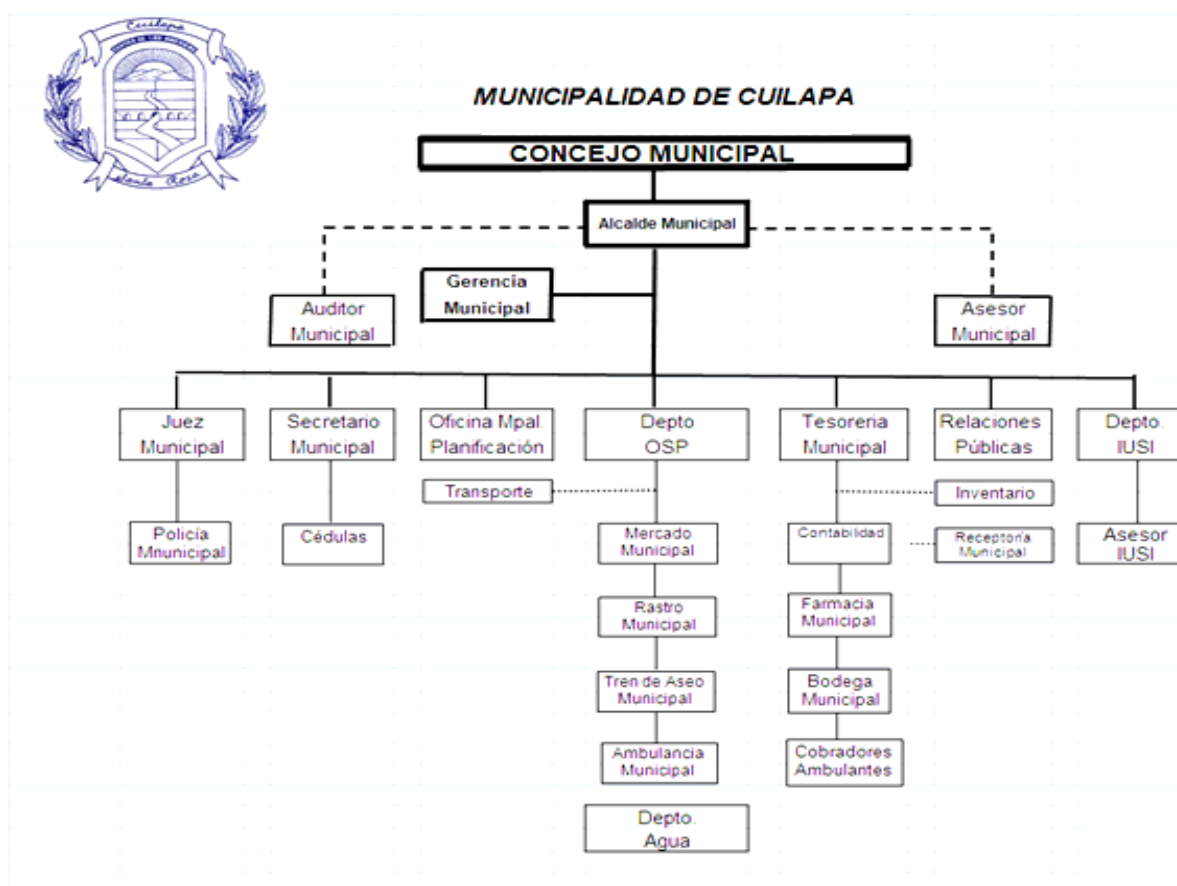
Cuilapa
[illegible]
Santa Rosa

MUNICIPALIDAD DE CUILAPA

CONCEJO MUNICIPAL

Alcalde Municipal

Gerencia Municipal

Auditor Municipal

Asesor Municipal

Juez Municipal

Secretario Municipal

Oficina Mpal. Planificación

Depto OSP

Tesoreria Municipal

Relaciones Públicas

Depto. IUSI

Transporte

Inventario

Policía Mnunicipal

Cédulas

Mercado Municipal

Contabilidad

Receptoria Municipal

Asesor IUSI

Rastro Municipal

Farmacia Municipal

Tren de Aseo Municipal

Bodega Municipal

Ambulancia Municipal

Cobradores Ambulantes

Depto. Agua